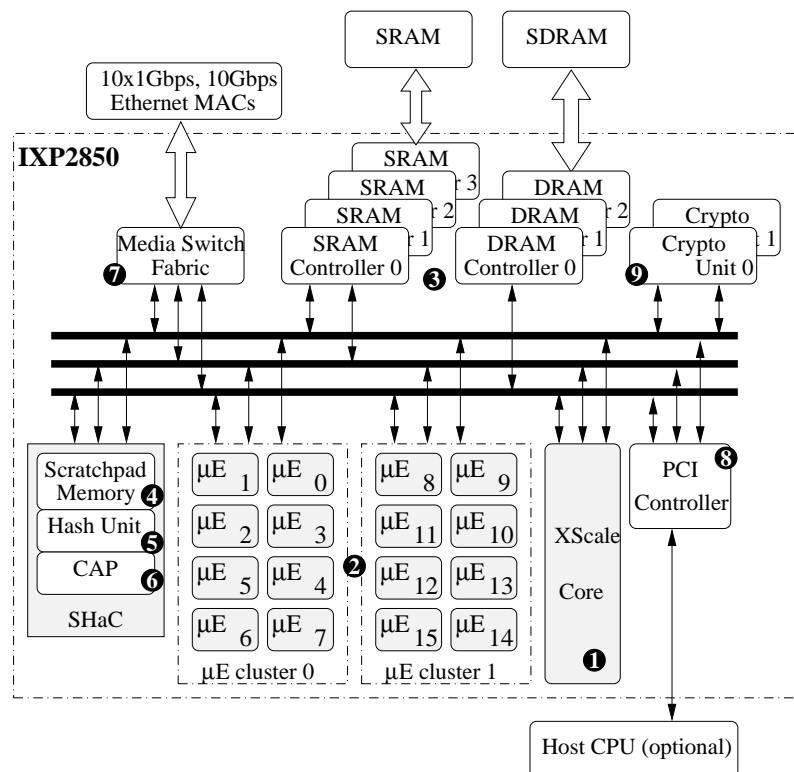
SRAM

SDRAM

10x1Gbps, 10Gbps Ethernet MACs

IXP2850

SRAM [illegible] 3

SRAM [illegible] 2

SRAM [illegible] 1

SRAM Controller 0

❸

DRAM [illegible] 2

DRAM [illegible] 1

DRAM Controller 0

Crypto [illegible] 1

Crypto Unit 0

❾

Media Switch Fabric

❼

Scratchpad Memory ❹

Hash Unit ❺

CAP ❻

SHaC

μE 1 | μE 0
μE 2 | μE 3
μE 5 | μE 4
μE 6 | μE 7

μE cluster 0

❷

μE 8 | μE 9
μE 11 | μE 10
μE 12 | μE 13
μE 15 | μE 14

μE cluster 1

XScale Core

❶

PCI Controller

❽

Host CPU (optional)